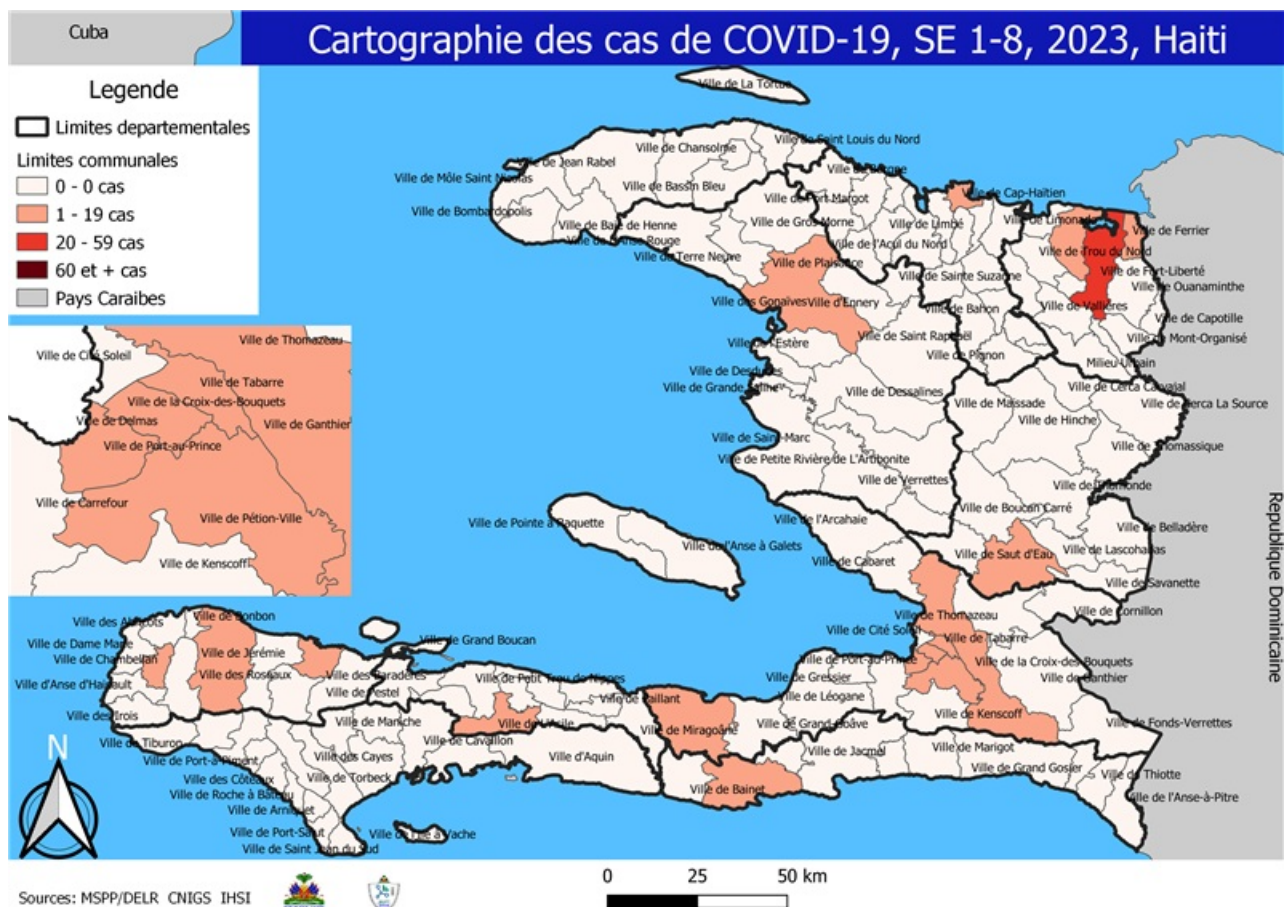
Cuba

Cartographie des cas de COVID-19, SE 1-8, 2023, Haiti

Legende
Limites departementales
Limites communales
0 - 0 cas
1 - 19 cas
20 - 59 cas
60 et + cas
Pays Caraibes

Ville de Cité Soleil
Ville de Thomazeau
Ville de Tabarre
Ville de la Croix-des-Bouquets
Ville de Delmas
Ville de Ganthier
Ville de Port-au-Prince
Ville de Carrefour
Ville de Pétion-Ville
Ville de Kenscoff

Ville de La Tortue
Ville de Saint Louis du Nord
Ville de Jean Rabel
Ville de Chansolme
Ville de Môle Saint Nicolas
Ville de Bassin Bleu
Ville de Borgne
Ville de Port-Margot
Ville de Cap-Haïtien
Ville de Bombardopolis
Ville de Baie de Henne
Ville de Gros-Morne
Ville de Limbé
Ville de Limonade
Ville de Ferrier
Ville de Anse Rouge
Ville de l'Acul du Nord
Ville de Trou du Nord
Ville de Terre Neuve
Ville de Plaisance
Ville de Fort-Liberté
Ville de Sainte Suzanne
Ville de Ouanaminthe
Ville des Gonaïves
Ville d'Ennery
Ville de Bahon
Ville de Vallières
Ville de Capotille
Ville de Saint Raphaël
Ville de Mont-Organisé
Ville de L'Estère
Ville de Pignon
Milieu Urbain
Ville de Desdunes
Ville de Grande Saline
Ville de Dessalines
Ville de Cerca Carvajal
Ville de Massade
Ville de Cerca La Source
Ville de Hinche
Ville de Saint-Marc
Ville de Thomassique
Ville de Petite Rivière de L'Artibonite
Ville de Verrettes
Ville de Thomonde
Ville de Boucan Carré
Ville de l'Arcahaie
Ville de Belladère
Ville de Pointe à Raquette
Ville de l'Anse à Galets
Ville de Saut d'Eau
Ville de Lascahobas
Ville de Cabaret
Ville de Savanette
Ville de Cornillon
Ville de Thomazeau
Ville des Abricots
Ville de Bonbon
Ville de Cité Soleil
Ville de Tabarre
Ville de Grand Boucan
Ville de Dame Marie
Ville de Chambellan
Ville de Jérémie
Ville de Port-au-Prince
Ville de la Croix-des-Bouquets
Ville des Baradères
Ville de Petit Trou de Nippes
Ville d'Anse d'Hainault
Ville des Roseaux
Ville de Pestel
Ville de Gressier
Ville de Ganthier
Ville de Paillant
Ville des Irois
Ville de Léogane
Ville de l'Asile
Ville de Kenscoff
Ville de Fonds-Verrettes
Ville de Maniche
Ville de Miragoâne
Ville de Grand Goâve
Ville de Tiburon
Ville de Cavaillon
Ville de Port-à-Piment
Ville de Jacmel
Ville de Marigot
Ville des Cayes
Ville d'Aquin
Ville des Côteaux
Ville de Torbeck
Ville de Grand Gosier
Ville de Thiotte
Ville de Roche à Bateau
Ville de Bainet
Ville de Arniquet
Ville de l'Anse-à-Pitre
Ville de Port-Salut
Ville de l'Ile à Vache
Ville de Saint Jean du Sud

Republique Dominicaine

N

0 25 50 km

Sources: MSPP/DELR CNIGS IHSI